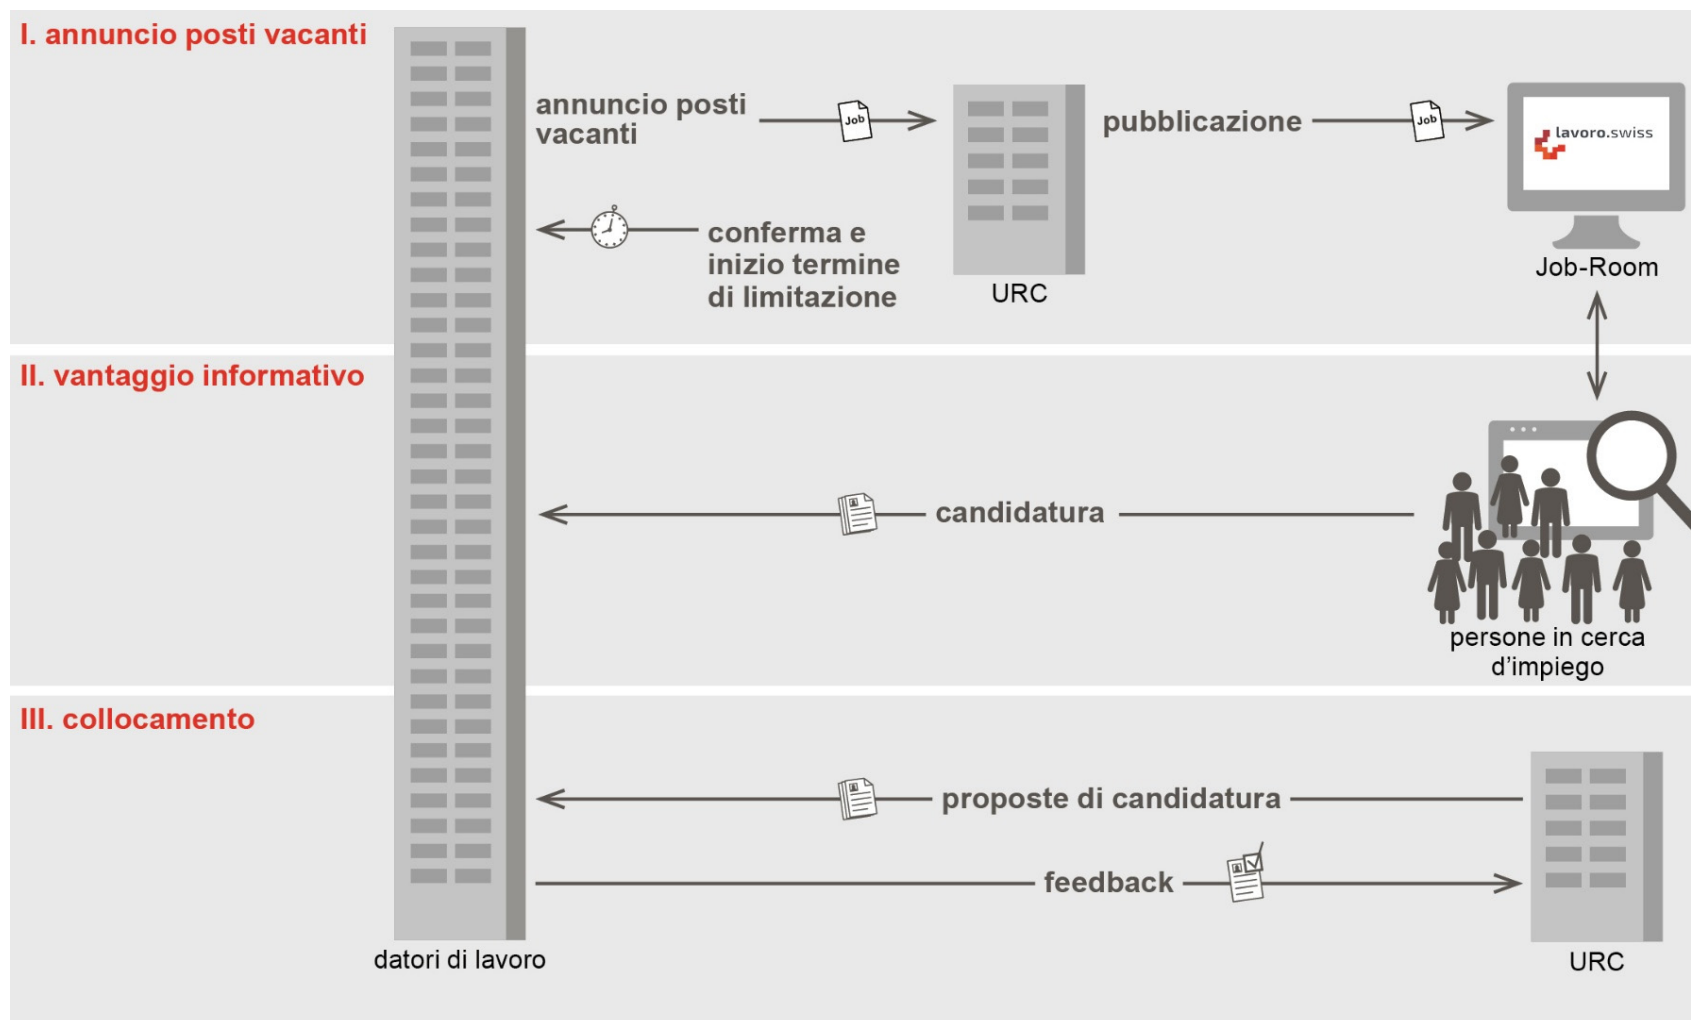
I. annuncio posti vacanti

annuncio posti vacanti

Job

pubblicazione

Job

lavoro.swiss

Job-Room

conferma e inizio termine di limitazione

URC

II. vantaggio informativo

candidatura

persone in cerca d'impiego

III. collocamento

proposte di candidatura

feedback

datori di lavoro

URC